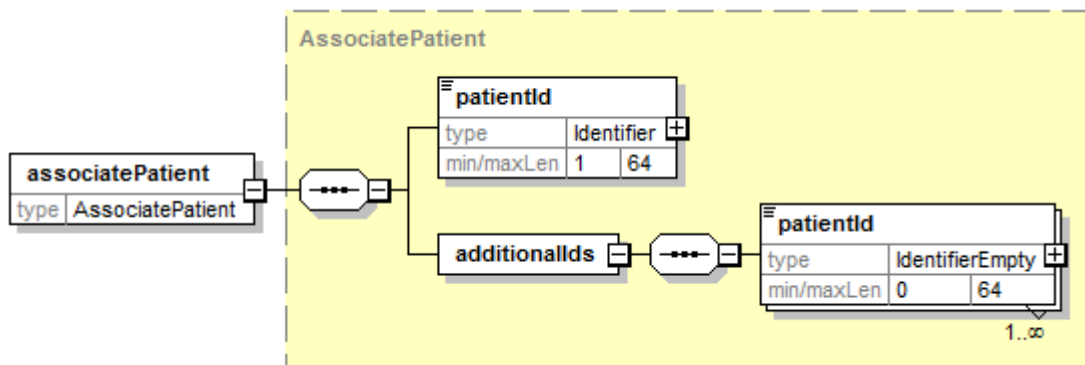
AssociatePatient

associatePatient

| type | AssociatePatient |
|---|---|

patientId

| type | Identifier |
|---|---|
| min/maxLen | 1 | 64 |

additionalIds

patientId

| type | IdentifierEmpty |
|---|---|
| min/maxLen | 0 | 64 |

1..∞